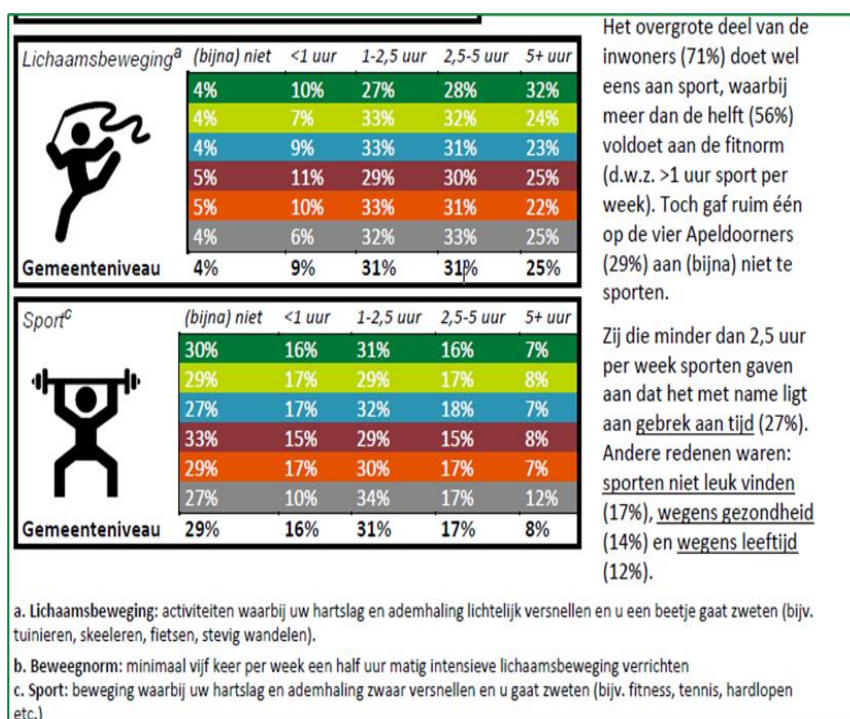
| Lichaamsbeweging$^{a}$ | (bijna) niet | <1 uur | 1-2,5 uur | 2,5-5 uur | 5+ uur |
|---|---|---|---|---|---|
| | 4% | 10% | 27% | 28% | 32% |
| | 4% | 7% | 33% | 32% | 24% |
| | 4% | 9% | 33% | 31% | 23% |
| | 5% | 11% | 29% | 30% | 25% |
| | 5% | 10% | 33% | 31% | 22% |
| | 4% | 6% | 32% | 33% | 25% |
| Gemeenteniveau | 4% | 9% | 31% | 31% | 25% |

| Sport$^{c}$ | (bijna) niet | <1 uur | 1-2,5 uur | 2,5-5 uur | 5+ uur |
|---|---|---|---|---|---|
| | 30% | 16% | 31% | 16% | 7% |
| | 29% | 17% | 29% | 17% | 8% |
| | 27% | 17% | 32% | 18% | 7% |
| | 33% | 15% | 29% | 15% | 8% |
| | 29% | 17% | 30% | 17% | 7% |
| | 27% | 10% | 34% | 17% | 12% |
| Gemeenteniveau | 29% | 16% | 31% | 17% | 8% |

Het overgrote deel van de inwoners (71%) doet wel eens aan sport, waarbij meer dan de helft (56%) voldoet aan de fitnorm (d.w.z. >1 uur sport per week). Toch gaf ruim één op de vier Apeldoorners (29%) aan (bijna) niet te sporten.

Zij die minder dan 2,5 uur per week sporten gaven aan dat het met name ligt aan gebrek aan tijd (27%). Andere redenen waren: sporten niet leuk vinden (17%), wegens gezondheid (14%) en wegens leeftijd (12%).

a. Lichaamsbeweging: activiteiten waarbij uw hartslag en ademhaling lichtelijk versnellen en u een beetje gaat zweten (bijv. tuinieren, skeeleren, fietsen, stevig wandelen).

b. Beweegnorm: minimaal vijf keer per week een half uur matig intensieve lichaamsbeweging verrichten
c. Sport: beweging waarbij uw hartslag en ademhaling zwaar versnellen en u gaat zweten (bijv. fitness, tennis, hardlopen etc.)